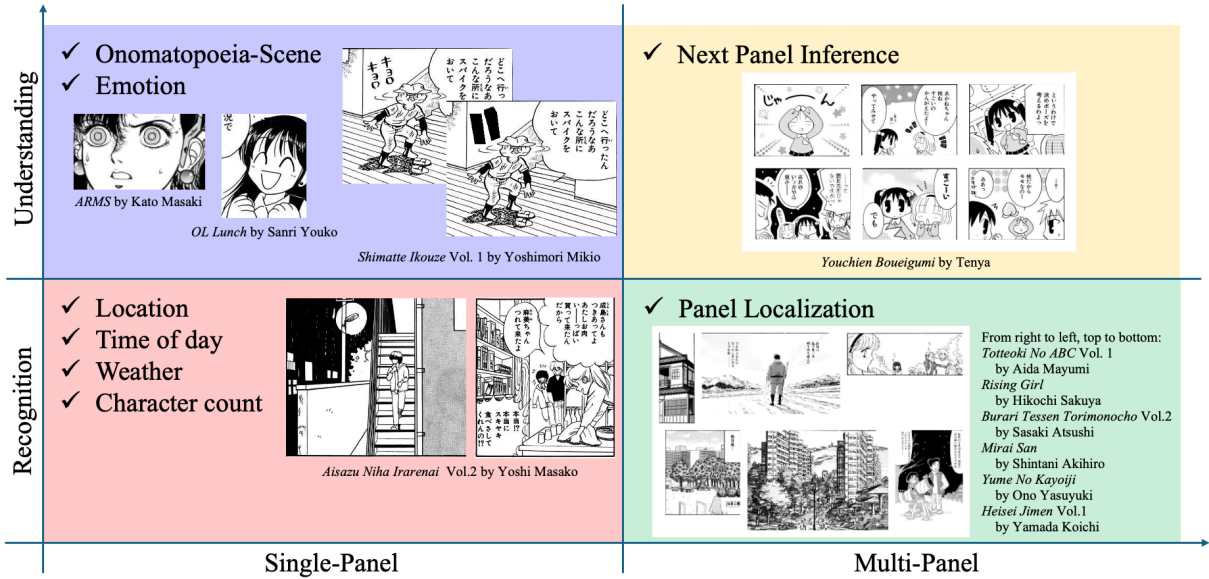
Understanding

✓ Onomatopoeia-Scene
✓ Emotion

ARMS by Kato Masaki

OL Lunch by Sanri Youko

キョロ キョロ

どこへ行ったんだろうなあ こんな所にスパイクをおいて

どこへ行ったんだろうなあ こんな所にスパイクをおいて

Shimatte Ikouze Vol. 1 by Yoshimori Mikio

✓ Next Panel Inference

じゃーん

すごい

でも

Youchien Boueigumi by Tenya

Recognition

✓ Location
✓ Time of day
✓ Weather
✓ Character count

成島さんもつきあってよ あたしがお肉買って来たんだから

本当に!! 本当にスキヤキ食べられるの!?

Aisazu Niha Irarenai Vol.2 by Yoshi Masako

✓ Panel Localization

From right to left, top to bottom:
Totteoki No ABC Vol. 1
by Aida Mayumi
Rising Girl
by Hikochi Sakuya
Burari Tessen Torimonocho Vol.2
by Sasaki Atsushi
Mirai San
by Shintani Akihiro
Yume No Kayoiji
by Ono Yasuyuki
Heisei Jimen Vol.1
by Yamada Koichi

Single-Panel

Multi-Panel